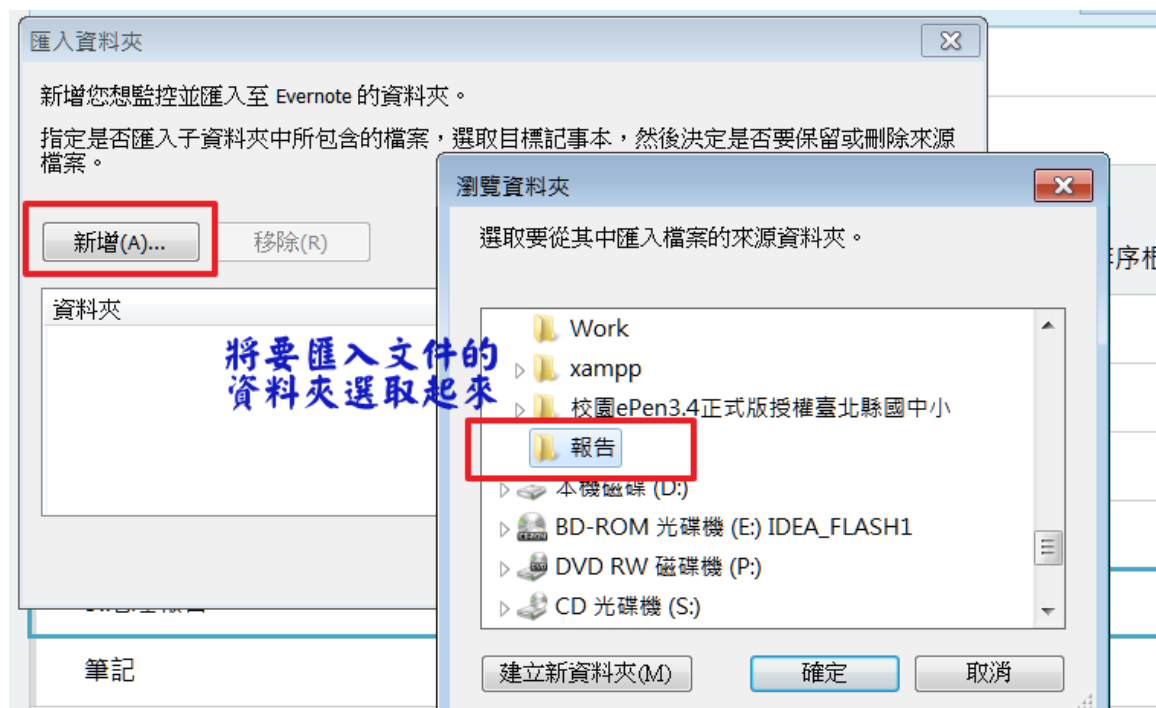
匯入資料夾

新增您想監控並匯入至 Evernote 的資料夾。

指定是否匯入子資料夾中所包含的檔案，選取目標記事本，然後決定是否要保留或刪除來源檔案。

新增(A)...

移除(R)

資料夾

將要匯入文件的
資料夾選取起來

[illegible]

筆記

瀏覽資料夾

選取要從其中匯入檔案的來源資料夾。

Work
xampp
校園ePen3.4正式版授權臺北縣國中小
報告
本機磁碟 (D:)
BD-ROM 光碟機 (E:) IDEA_FLASH1
DVD RW 磁碟機 (P:)
CD 光碟機 (S:)

建立新資料夾(M)

確定

取消

序相